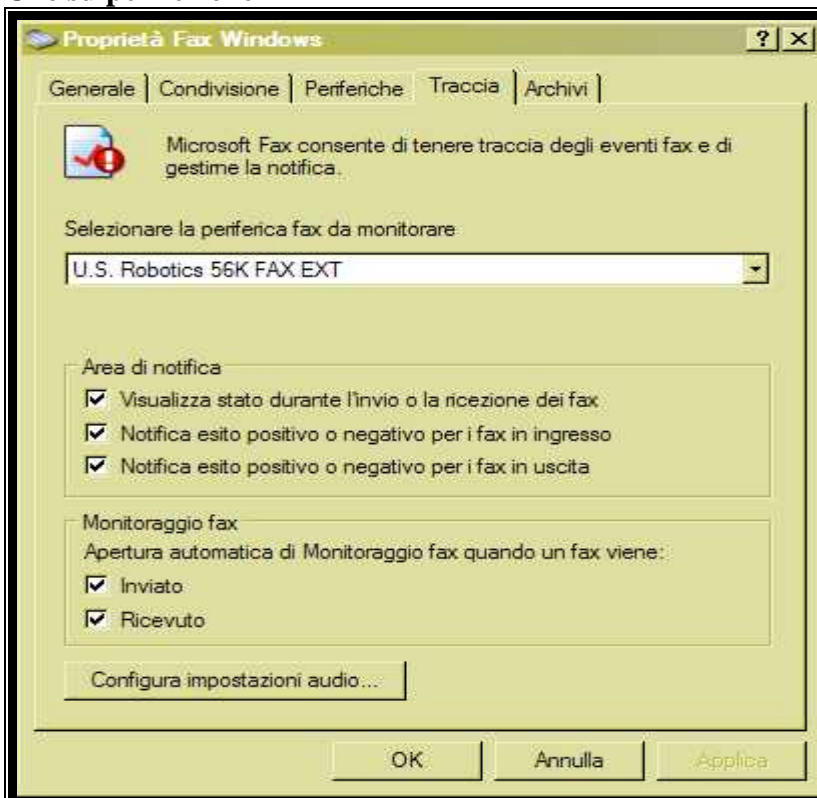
Proprietà Fax Windows

?

×

Generale | Condivisione | Periferiche | Traccia | Archivi

Microsoft Fax consente di tenere traccia degli eventi fax e di gestirne la notifica.

Selezionare la periferica fax da monitorare

U.S. Robotics 56K FAX EXT

Area di notifica

☑ Visualizza stato durante l'invio o la ricezione dei fax

☑ Notifica esito positivo o negativo per i fax in ingresso

☑ Notifica esito positivo o negativo per i fax in uscita

Monitoraggio fax

Apertura automatica di Monitoraggio fax quando un fax viene:

☑ Inviato

☑ Ricevuto

Configura impostazioni audio...

OK

Annulla

Applica